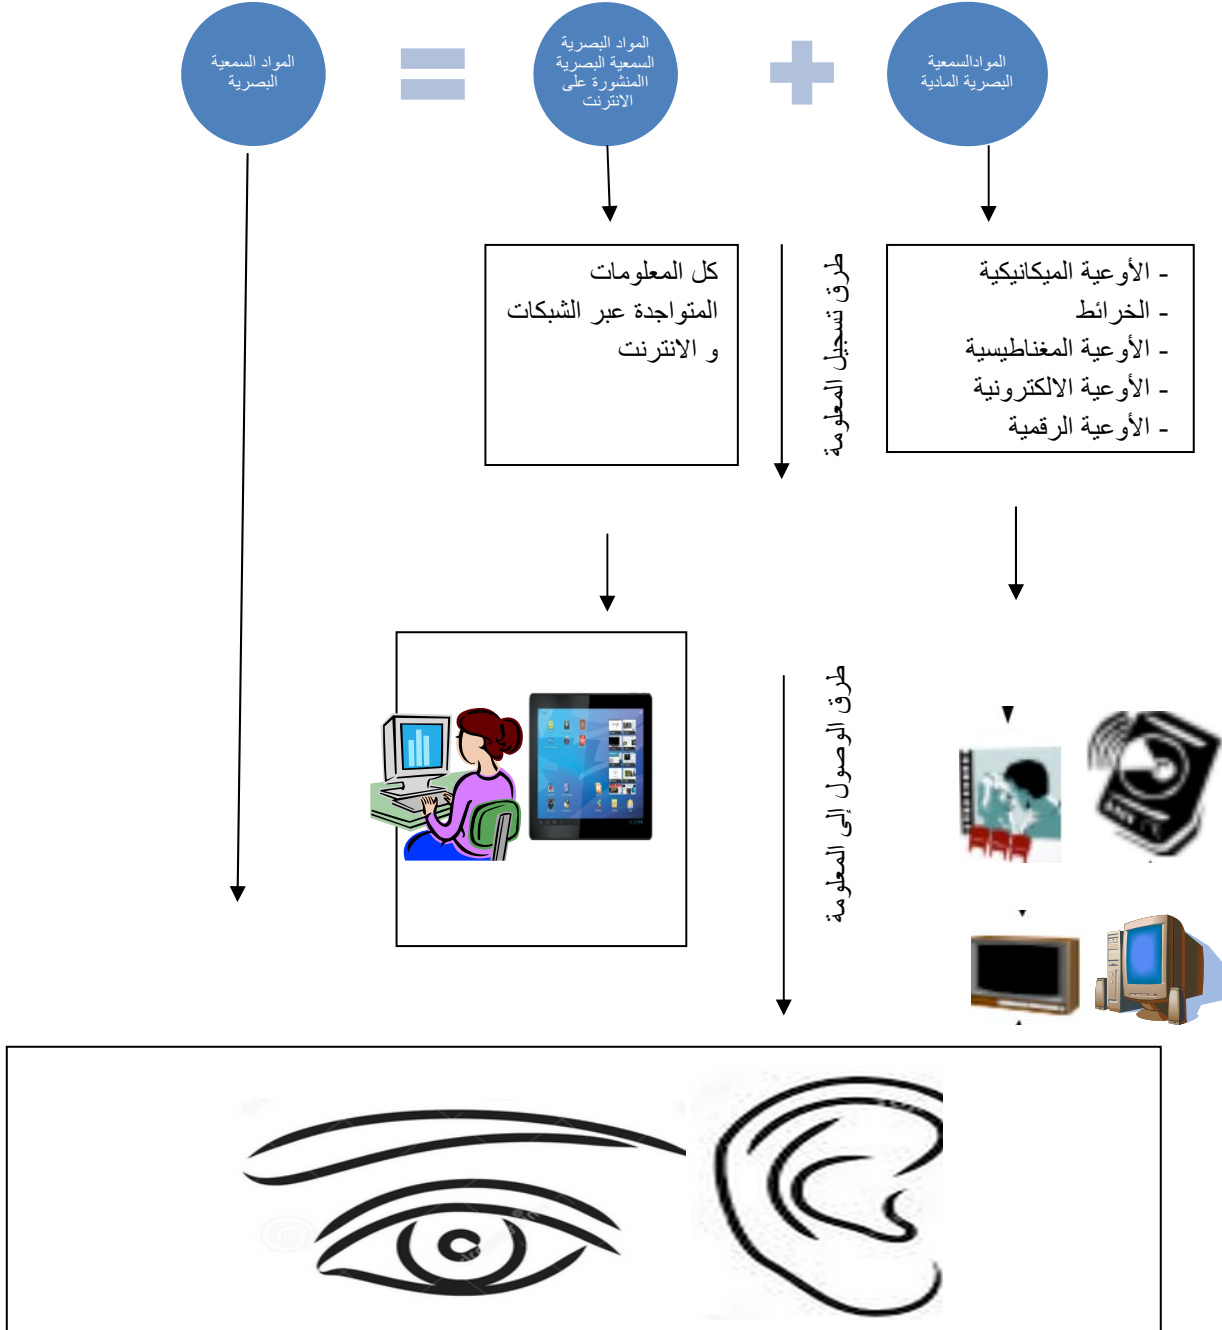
الموادالسمعية البصرية المادية

المواد البصرية السمعية البصرية االمنشورة على الانترنت

المواد السمعية البصرية

- الأوعية الميكانيكية
- الخرائط
- الأوعية المغناطيسية
- الأوعية الالكترونية
- الأوعية الرقمية

طرق تسجيل المعلومة

كل المعلومات المتواجدة عبر الشبكات و الانترنت

طرق الوصول إلى المعلومة